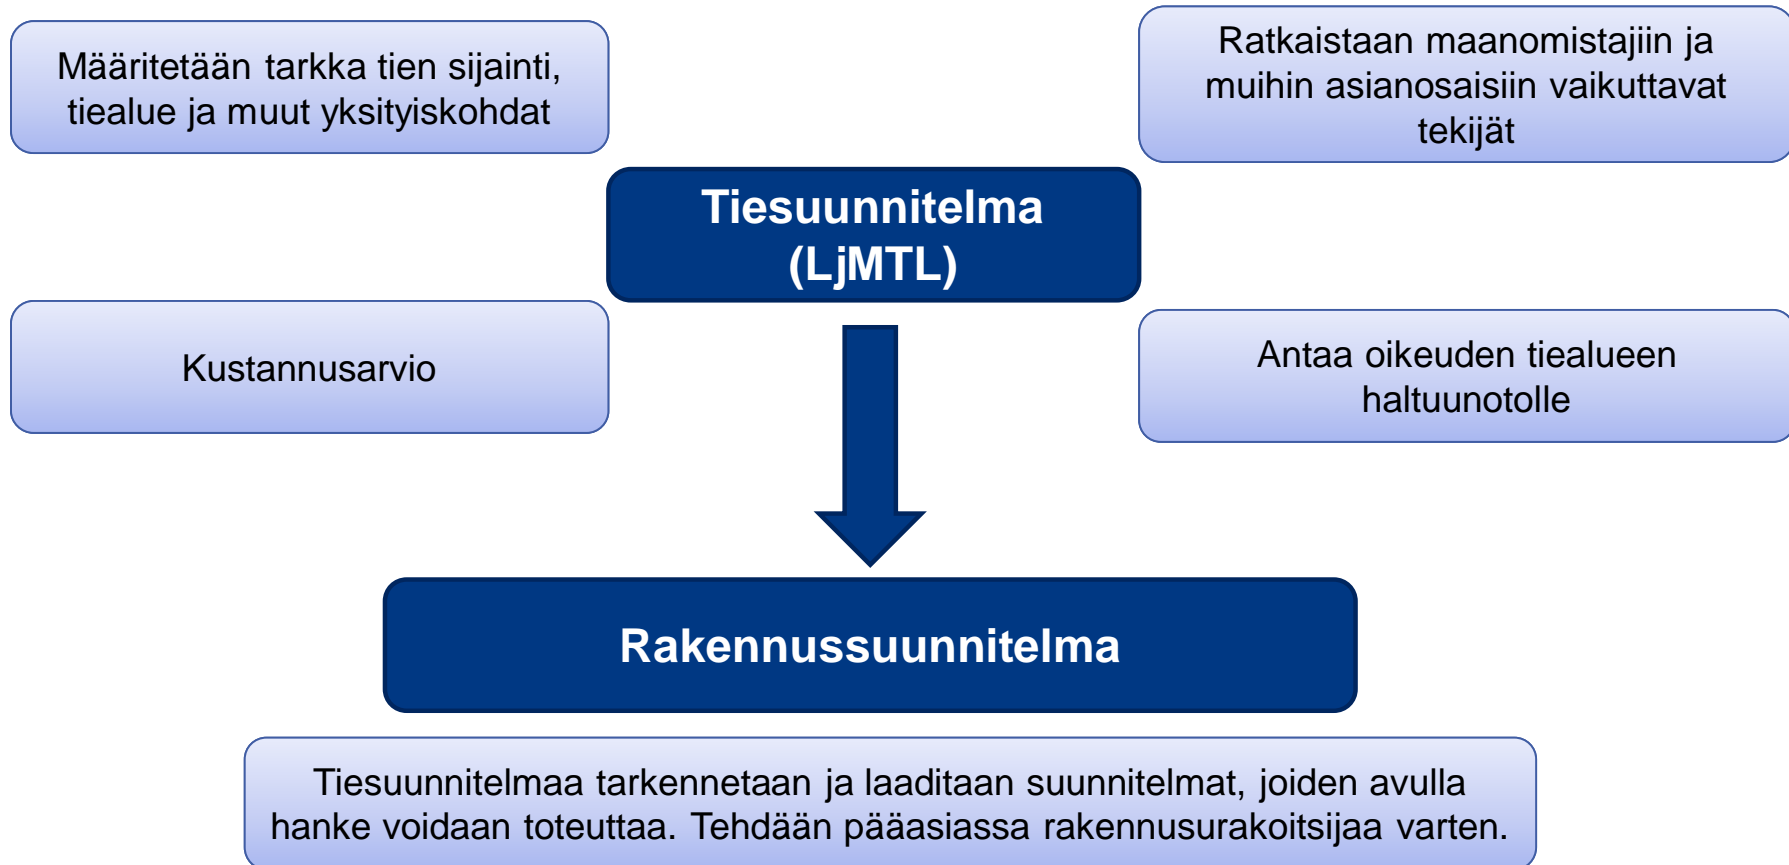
Määritetään tarkka tien sijainti, tiealue ja muut yksityiskohdat

Ratkaistaan maanomistajiin ja muihin asianosaisiin vaikuttavat tekijät

Tiesuunnitelma (LjMTL)

Kustannusarvio

Antaa oikeuden tiealueen haltuunotolle

Rakennussuunnitelma

Tiesuunnitelmaa tarkennetaan ja laaditaan suunnitelmat, joiden avulla hanke voidaan toteuttaa. Tehdään pääasiassa rakennusurakoitsijaa varten.